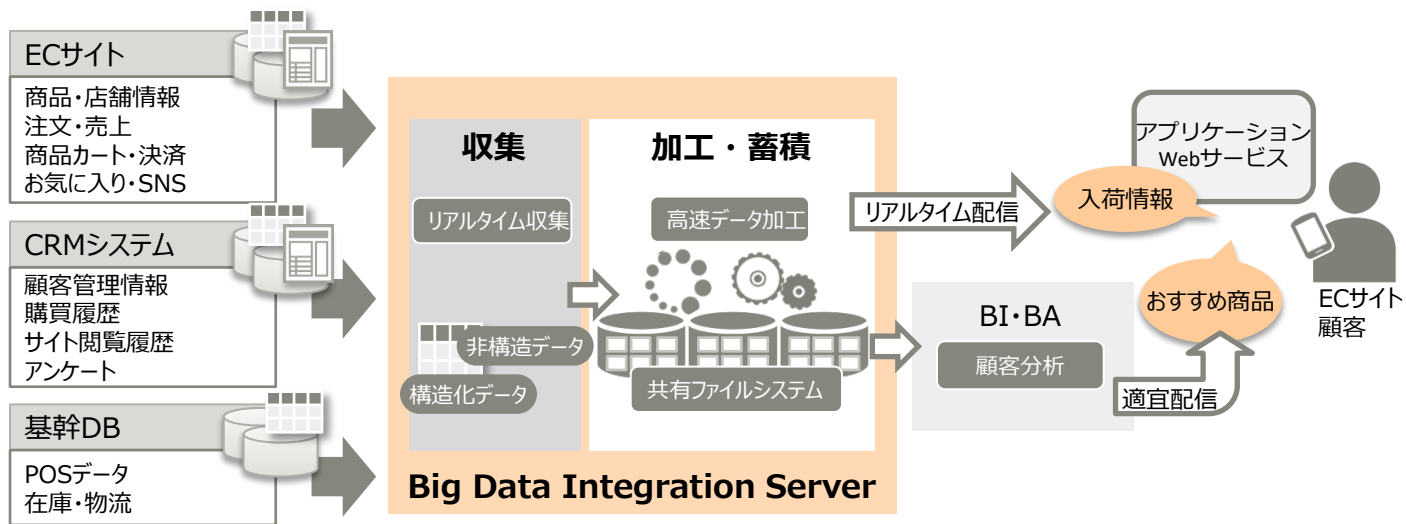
ECサイト
商品・店舗情報
注文・売上
商品カート・決済
お気に入り・SNS

CRMシステム
顧客管理情報
購買履歴
サイト閲覧履歴
アンケート

基幹DB
POSデータ
在庫・物流

収集
リアルタイム収集
非構造データ
構造化データ

加工・蓄積
高速データ加工
共有ファイルシステム

Big Data Integration Server

リアルタイム配信
アプリケーション
Webサービス
入荷情報

BI・BA
顧客分析
適宜配信
おすすめ商品

ECサイト
顧客